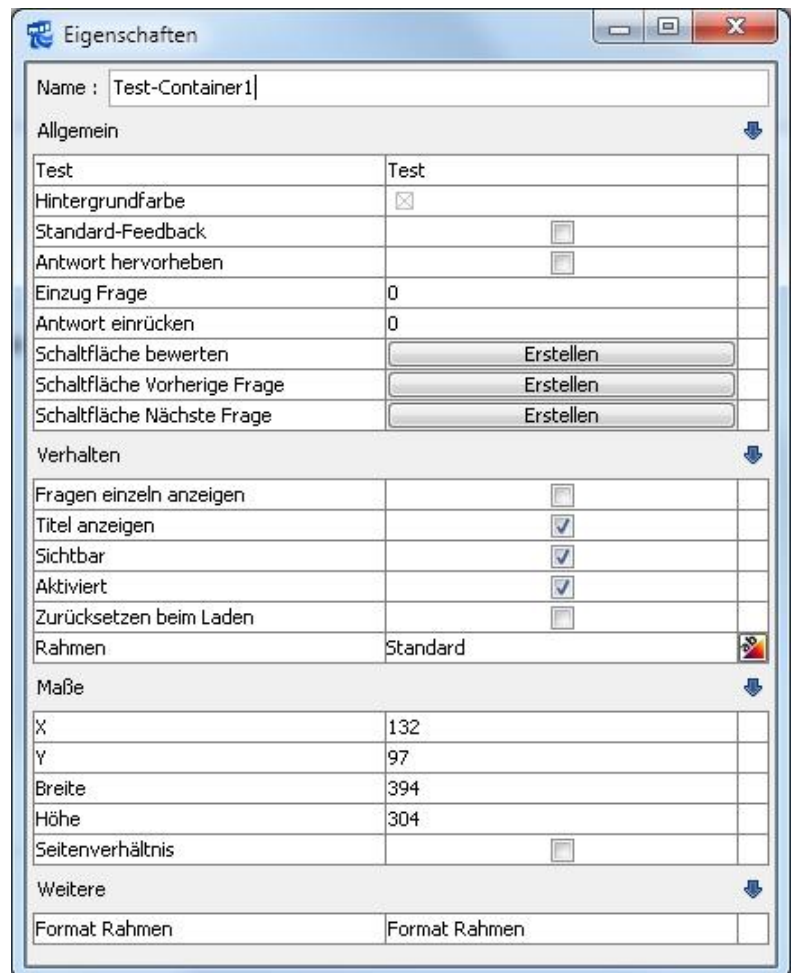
Eigenschaften

Name : Test-Container1

Allgemein

| Test | Test |
|---|---|
| Hintergrundfarbe | |
| Standard-Feedback | |
| Antwort hervorheben | |
| Einzug Frage | 0 |
| Antwort einrücken | 0 |
| Schaltfläche bewerten | Erstellen |
| Schaltfläche Vorherige Frage | Erstellen |
| Schaltfläche Nächste Frage | Erstellen |

Verhalten

| Fragen einzeln anzeigen | |
|---|---|
| Titel anzeigen | |
| Sichtbar | |
| Aktiviert | |
| Zurücksetzen beim Laden | |
| Rahmen | Standard |

Maße

| X | 132 |
|---|---|
| Y | 97 |
| Breite | 394 |
| Höhe | 304 |
| Seitenverhältnis | |

Weitere

| Format Rahmen | Format Rahmen |
|---|---|